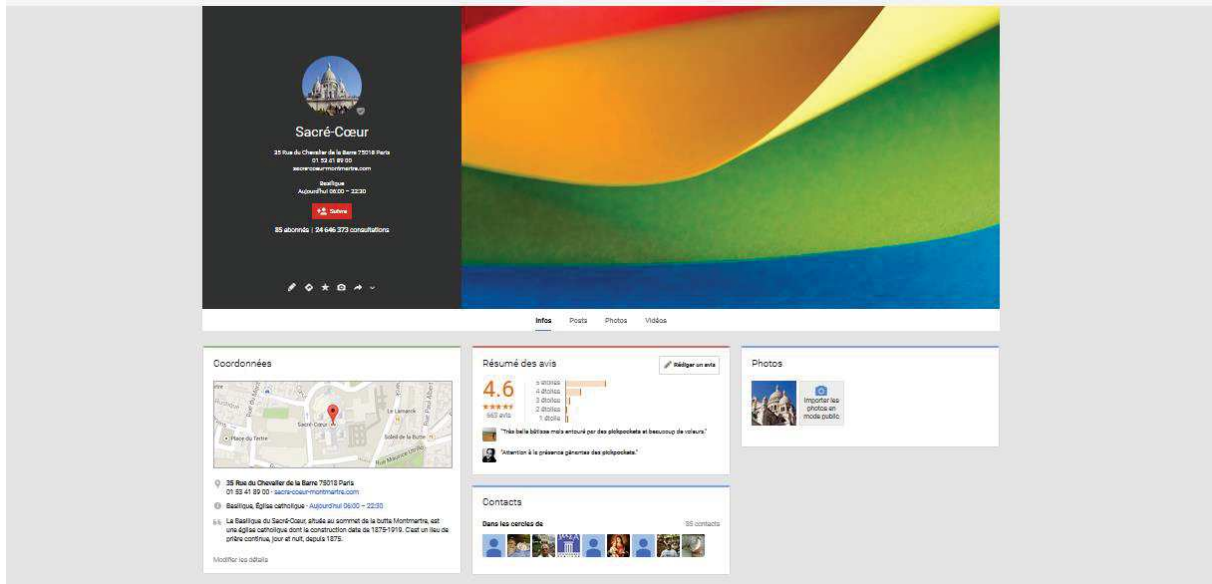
Sacré-Cœur

35 Rue du Chevalier de la Barre 75018 Paris
01 53 41 89 00
sacre-coeur-montmartre.com

Basilique
Aujourd'hui 06:00 – 22:30

Suivre

85 abonnés | 24 646 373 consultations

Infos Posts Photos Vidéos

Coordonnées

Sacré-Cœur
Place du Tertre
Le Lamarck
Soleil de la Butte
Rue Muller
Rue Maurice Utrillo

35 Rue du Chevalier de la Barre 75018 Paris
01 53 41 89 00 · sacre-coeur-montmartre.com

Basilique, Église catholique · Aujourd'hui 06:00 – 22:30

La Basilique du Sacré-Cœur, située au sommet de la butte Montmartre, est une église catholique dont la construction date de 1875-1919. C'est un lieu de prière continue, jour et nuit, depuis 1875.

Modifier les détails

Résumé des avis

Rédiger un avis

4.6
★★★★★
663 avis

5 étoiles
4 étoiles
3 étoiles
2 étoiles
1 étoile

"Très belle bâtisse mais entouré par des pickpockets et beaucoup de voleurs."

"Attention à la présence gênante des pickpockets."

Contacts

Dans les cercles de
85 contacts

Photos

Importer les photos en mode public